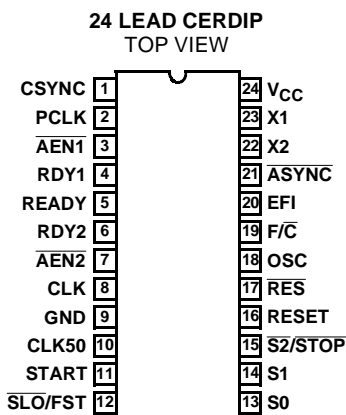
24 LEAD CERDIP
TOP VIEW

CSYNC 1
PCLK 2
$\overline{AEN1}$ 3
RDY1 4
READY 5
RDY2 6
$\overline{AEN2}$ 7
CLK 8
GND 9
CLK50 10
START 11
$\overline{SLO}$/FST 12

24 $V_{CC}$
23 X1
22 X2
21 $\overline{ASYNC}$
20 EFI
19 F/$\overline{C}$
18 OSC
17 $\overline{RES}$
16 RESET
15 $\overline{S2/STOP}$
14 S1
13 S0